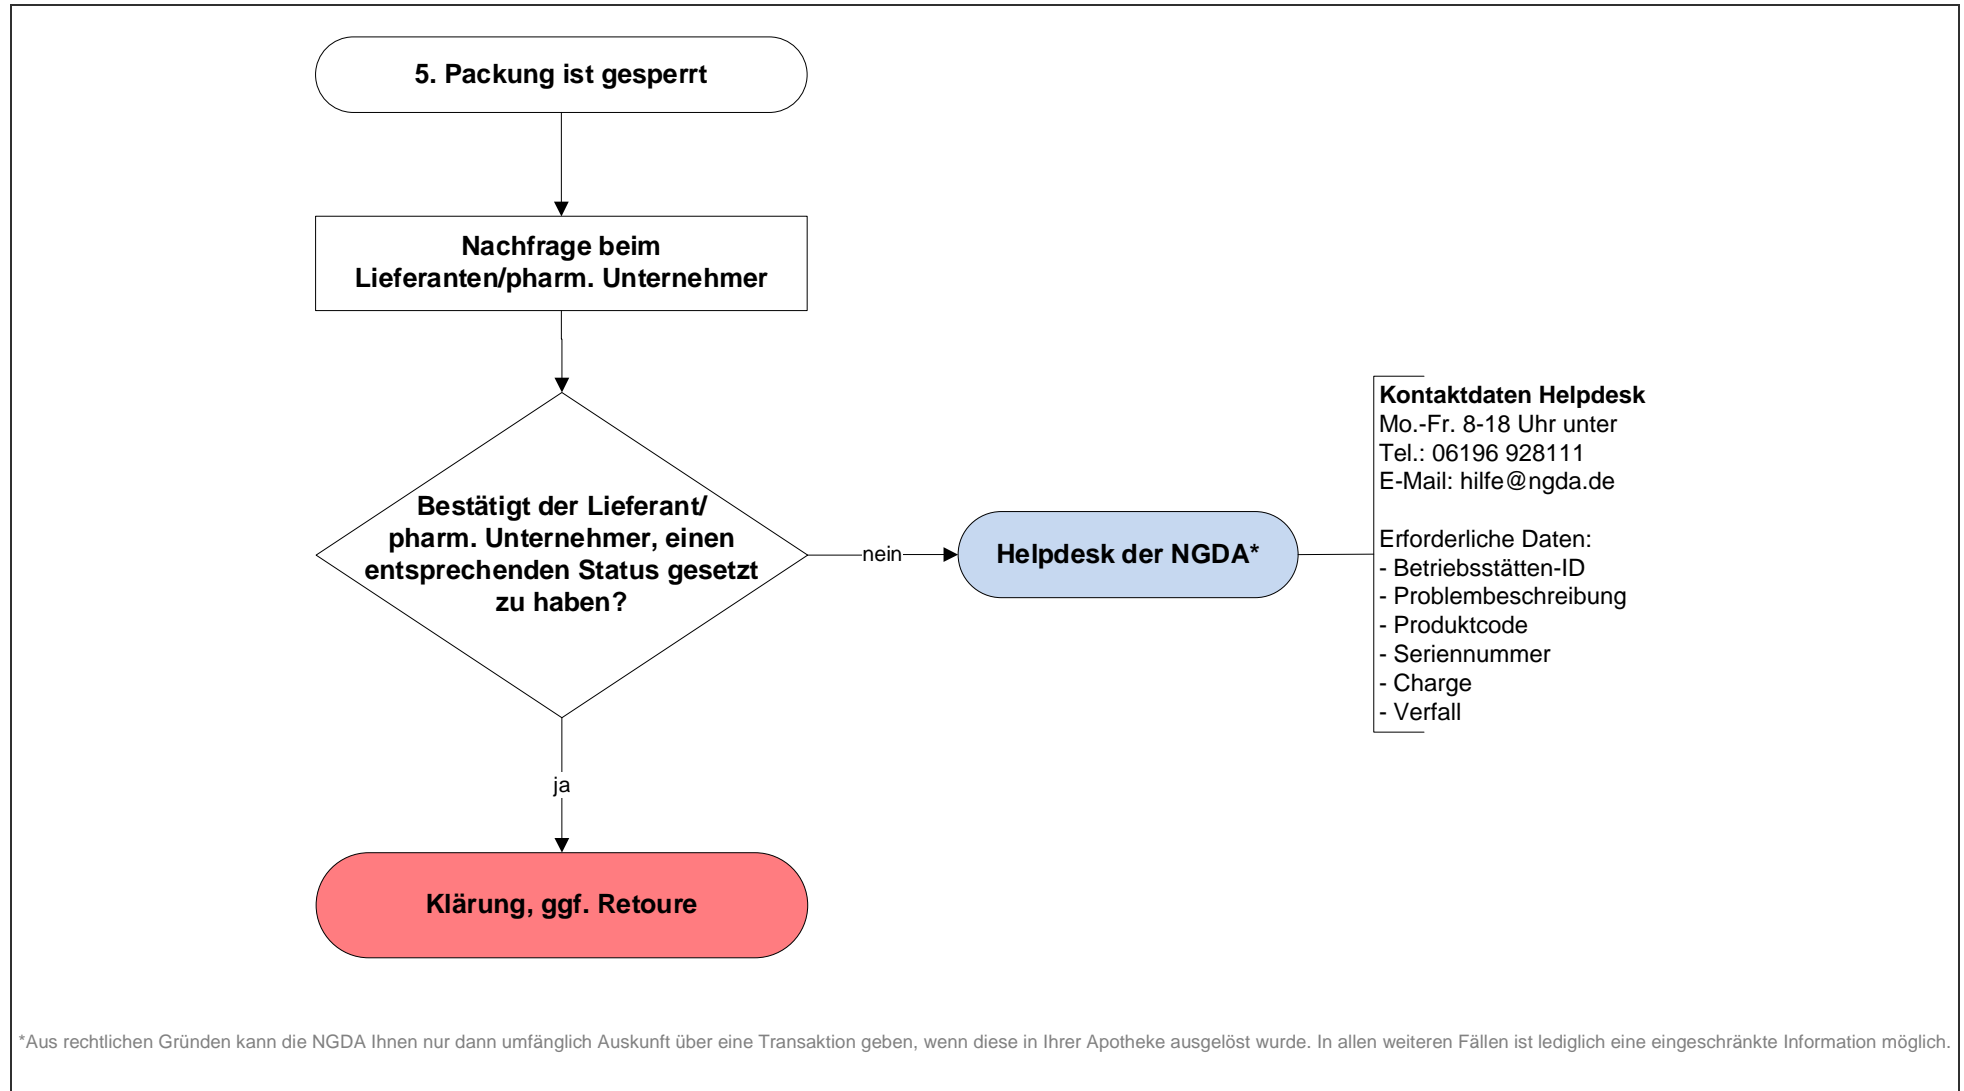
5. Packung ist gesperrt

Nachfrage beim Lieferanten/pharm. Unternehmer

Bestätigt der Lieferant/ pharm. Unternehmer, einen entsprechenden Status gesetzt zu haben?

nein

Helpdesk der NGDA*

Kontaktdaten Helpdesk
Mo.-Fr. 8-18 Uhr unter
Tel.: 06196 928111
E-Mail: hilfe@ngda.de

Erforderliche Daten:
- Betriebsstätten-ID
- Problembeschreibung
- Produktcode
- Seriennummer
- Charge
- Verfall

ja

Klärung, ggf. Retoure

*Aus rechtlichen Gründen kann die NGDA Ihnen nur dann umfänglich Auskunft über eine Transaktion geben, wenn diese in Ihrer Apotheke ausgelöst wurde. In allen weiteren Fällen ist lediglich eine eingeschränkte Information möglich.